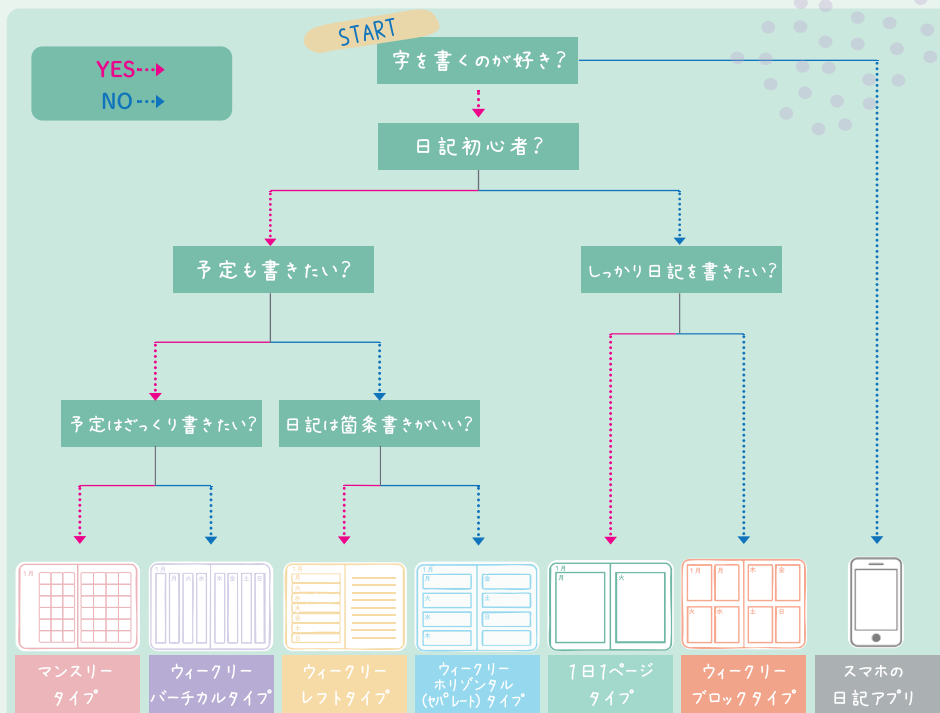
START

YES

NO

字を書くのが好き?

日記初心者?

予定も書きたい?

しっかり日記を書きたい?

予定はざっくり書きたい?

日記は箇条書きがいい?

1月

月 火 水 木 金 土 日

1月 月 火 水 木 金 土 日

1月 月 火 水 木 金 土 日

1月 月 火

1月 月 火 水 木 金 土 日

マンスリータイプ

ウィークリーバーチカルタイプ

ウィークリーレフトタイプ

ウィークリーホリゾンタル(セパレート)タイプ

1日1ページタイプ

ウィークリーブロックタイプ

スマホの日記アプリ